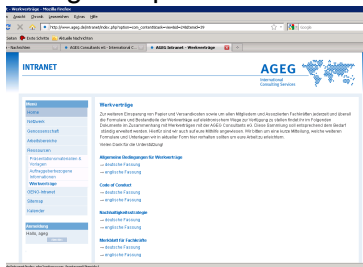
Werkverträge - Mozilla Firefox

Datei Bearbeiten Ansicht Chronik Lesezeichen Extras Hilfe

http://www.ageg.de/intranet/index.php?option=com_content&task=view&id=34&Itemid=49

Google

Meistbesuchte Seiten Erste Schritte Aktuelle Nachrichten

Nachrichten

AGEG Consultants eG - International C...

AGEG Intranet - Werkverträge

INTRANET

AGEG
International
Consulting Services

Menu
Home
Aktuelles
Gesellschaftsinfos
Arbeitsbereiche
Ressourcen
Präsentationsmaterialien & Vorlagen
Auftragsbezogene Informationen
Werkverträge
AGEG-Intranet
Sitemap
Kalender

Anmeldung
Hallo, ageg
Logout

Werkverträge

Zur weiteren Einsparung von Papier und Versandkosten sowie um allen Mitgliedern und Associierten Fachkräften jederzeit und überall die Formulare und Bedienblätter der Werkverträge auf elektronischem Wege zur Verfügung zu stellen finden Sie im Folgenden Dokumente im Zusammenhang mit Werkverträgen mit der AGEG Consultants eG. Diese Sammlung wird entsprechend dem Bedarf ständig erweitert werden. Hierfür sind wir auch auf eure Mithilfe angewiesen. Wir bitten um eine kurze Mitteilung, welche weiteren Formulare und Unterlagen wir in aktueller Form hier einstellen sollen um eure Arbeit zu erleichtern.

Vielen Dank für die Unterstützung!

Allgemeine Bedingungen für Werkverträge
— deutsche Fassung
— englische Fassung

Code of Conduct
— deutsche Fassung
— englische Fassung

Nachhaltigkeitsstrategie
— deutsche Fassung
— englische Fassung

Merkblatt für Fachkräfte
— deutsche Fassung
— englische Fassung

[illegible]